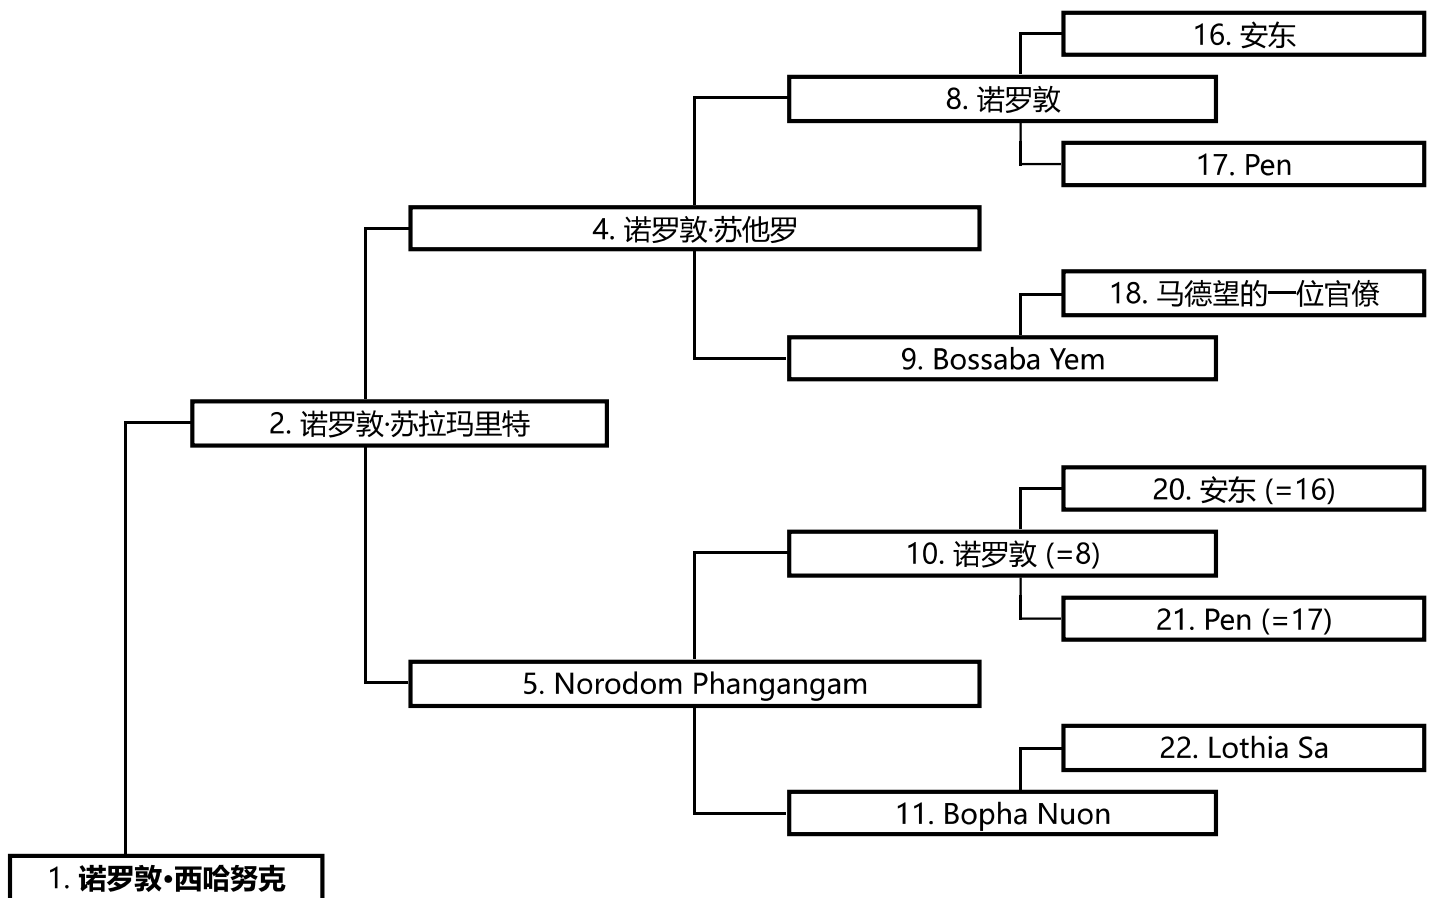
16. 安东

8. 诺罗敦

17. Pen

4. 诺罗敦·苏他罗

18. 马德望的一位官僚

9. Bossaba Yem

2. 诺罗敦·苏拉玛里特

20. 安东 (=16)

10. 诺罗敦 (=8)

21. Pen (=17)

5. Norodom Phangangam

22. Lothia Sa

11. Bopha Nuon

1. 诺罗敦•西哈努克